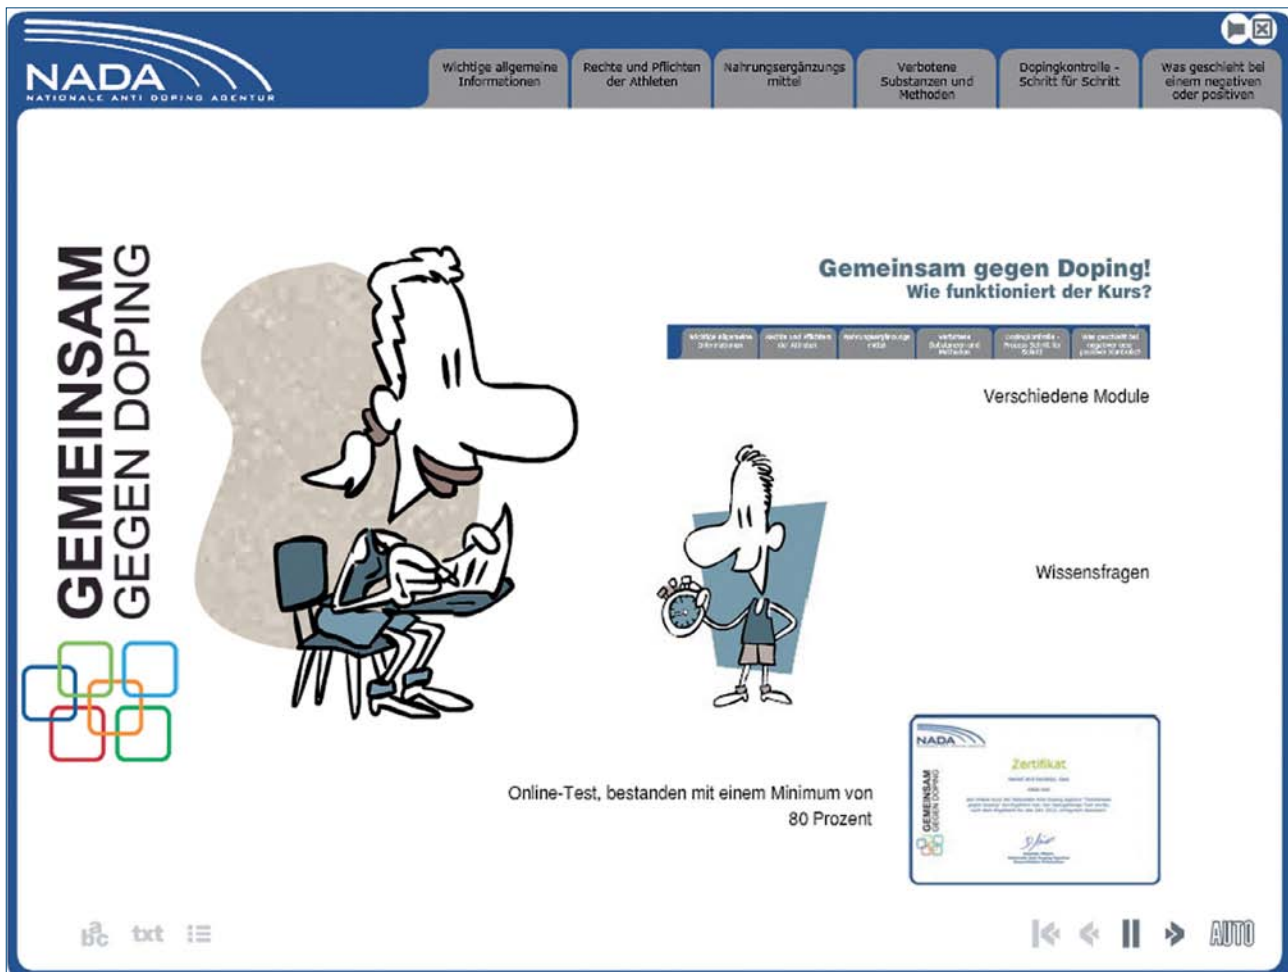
NADA
NATIONALE ANTI DOPING AGENTUR

Wichtige allgemeine Informationen
Rechte und Pflichten der Athleten
Nahrungsergänzungsmittel
Verbotene Substanzen und Methoden
Dopingkontrolle - Schritt für Schritt
Was geschieht bei einem negativen oder positiven

GEMEINSAM GEGEN DOPING

Gemeinsam gegen Doping!
Wie funktioniert der Kurs?

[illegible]

Verschiedene Module

Wissensfragen

Online-Test, bestanden mit einem Minimum von 80 Prozent

NADA
GEMEINSAM GEGEN DOPING
Zertifikat
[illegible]

txt

AUTO